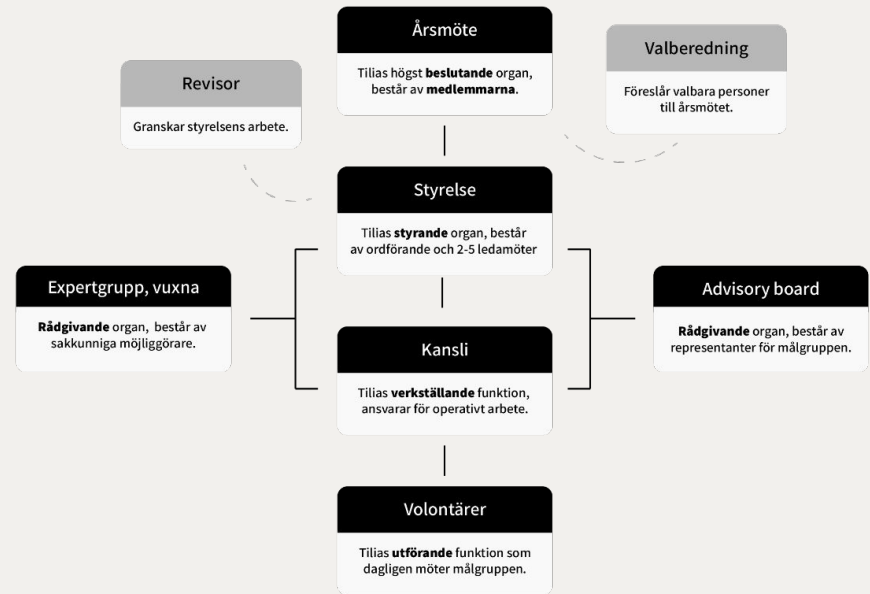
Årsmöte

Tilias högst beslutande organ, består av medlemmarna.

Revisor

Granskar styrelsens arbete.

Valberedning

Föreslår valbara personer till årsmötet.

Styrelse

Tilias styrande organ, består av ordförande och 2-5 ledamöter

Expertgrupp, vuxna

Rådgivande organ, består av sakkunniga möjliggörare.

Advisory board

Rådgivande organ, består av representanter för målgruppen.

Kansli

Tilias verkställande funktion, ansvarar för operativt arbete.

Volontärer

Tilias utförande funktion som dagligen möter målgruppen.